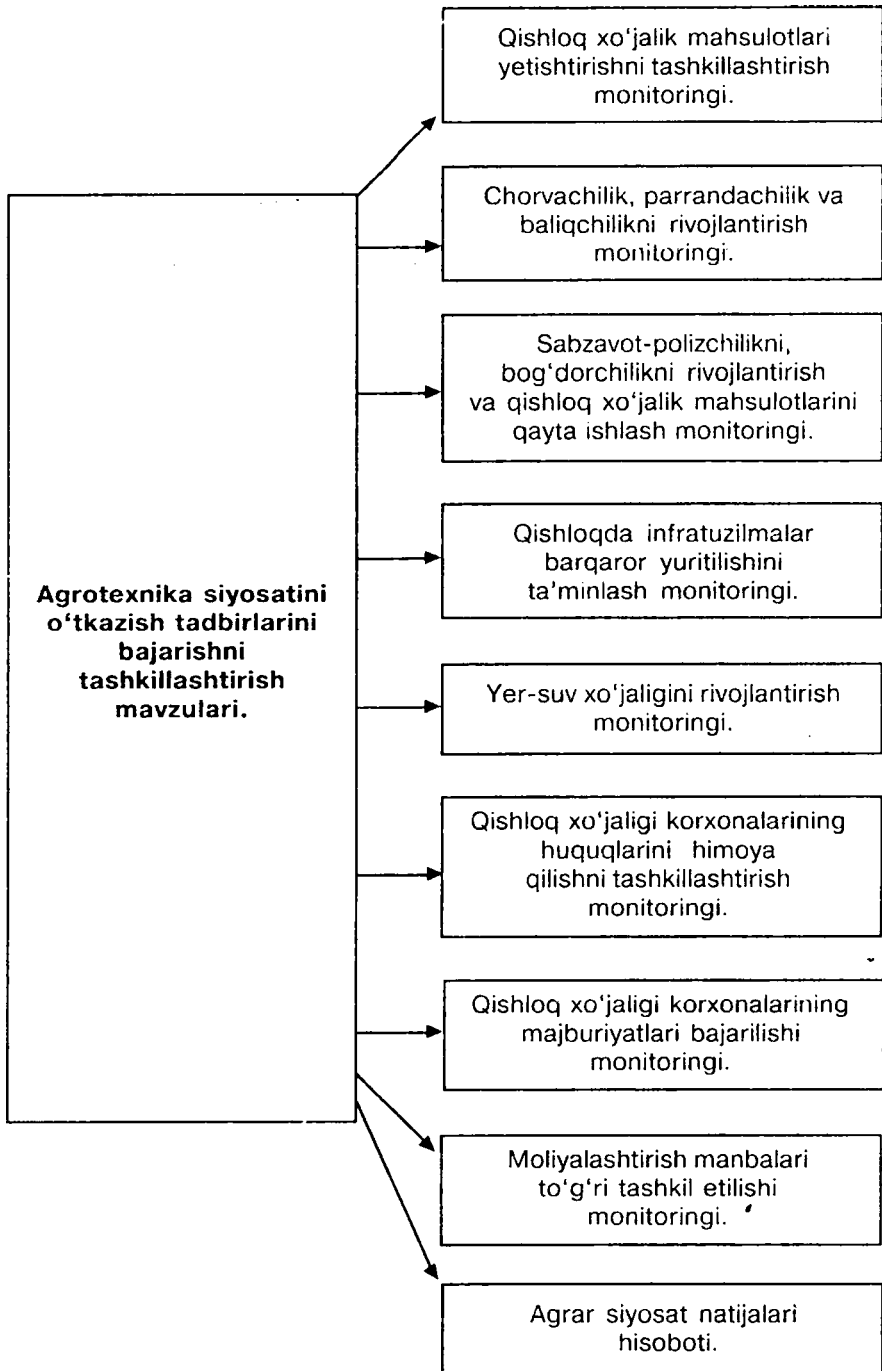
Agrotexnika siyosatini o‘tkazish tadbirlarini bajarishni tashkillashtirish mavzulari.

Qishloq xo‘jalik mahsulotlari yetishtirishni tashkillashtirish monitoringi.

Chorvachilik, parrandachilik va baliqchilikni rivojlantirish monitoringi.

Sabzavot-polizchilikni, bog‘dorchilikni rivojlantirish va qishloq xo‘jalik mahsulotlarini qayta ishlash monitoringi.

Qishloqda infratuzilmalar barqaror yuritilishini ta’minlash monitoringi.

Yer-suv xo‘jaligini rivojlantirish monitoringi.

Qishloq xo‘jaligi korxonalarining huquqlarini himoya qilishni tashkillashtirish monitoringi.

Qishloq xo‘jaligi korxonalarining majburiyatlari bajarilishi monitoringi.

Moliyalashtirish manbalari to‘g‘ri tashkil etilishi monitoringi.

Agrar siyosat natijalari hisoboti.